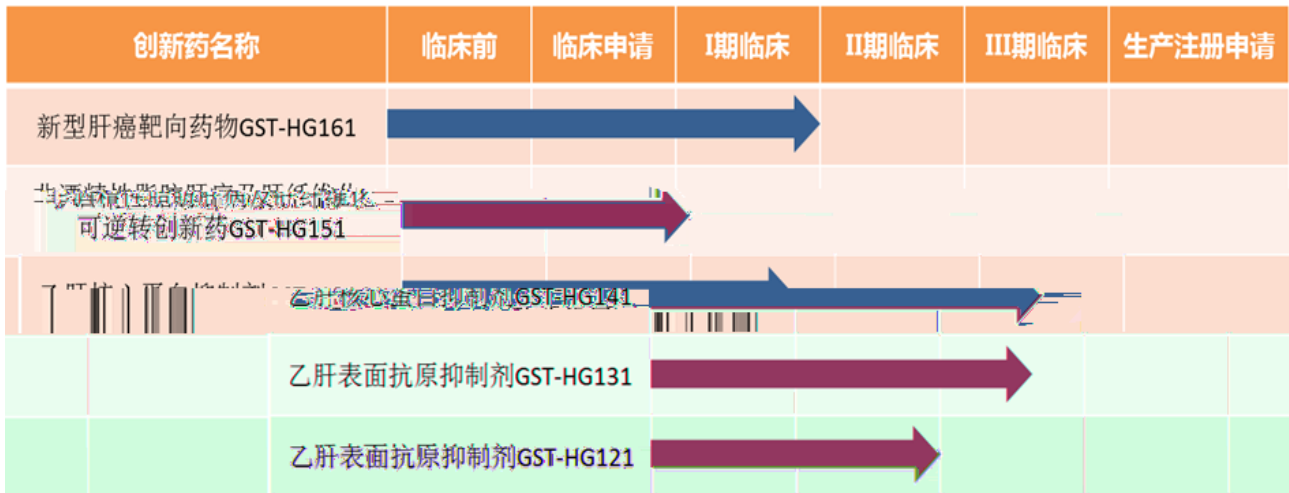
| 创新药名称 | 临床前 | 临床申请 | I期临床 | II期临床 | III期临床 | 生产注册申请 |
|---|---|---|---|---|---|---|
| 新型肝癌靶向药物GST-HG161 | | | | | | |
| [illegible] 可逆转创新药GST-HG151 | | | | | | |
| 乙肝核心蛋白抑制剂GST-HG141 | | | | | | |
| 乙肝表面抗原抑制剂GST-HG131 | | | | | | |
| 乙肝表面抗原抑制剂GST-HG121 | | | | | | |